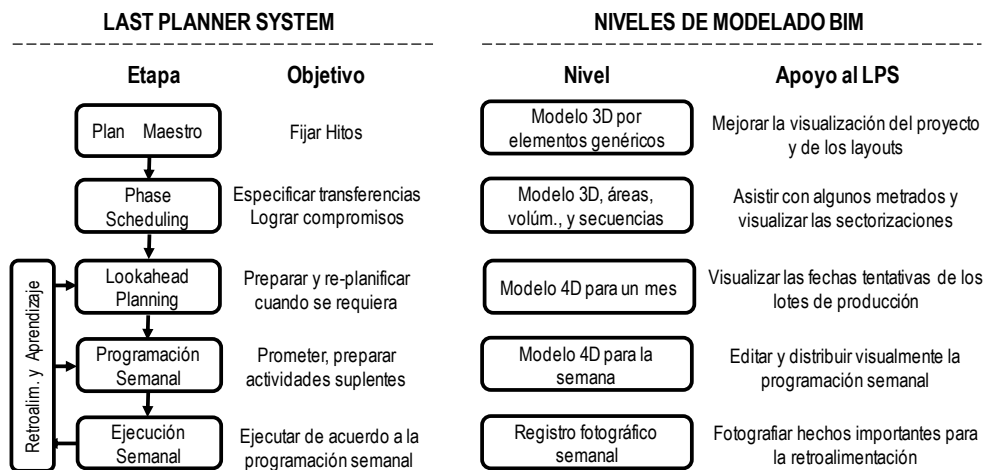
LAST PLANNER SYSTEM

Etapa

Objetivo

Plan Maestro

Fijar Hitos

Phase Scheduling

Especificar transferencias Lograr compromisos

Lookahead Planning

Preparar y re-planificar cuando se requiera

Programación Semanal

Prometer, preparar actividades suplentes

Ejecución Semanal

Ejecutar de acuerdo a la programación semanal

Retroalim. y Aprendizaje

NIVELES DE MODELADO BIM

Nivel

Apoyo al LPS

Modelo 3D por elementos genéricos

Mejorar la visualización del proyecto y de los layouts

Modelo 3D, áreas, volúm., y secuencias

Asistir con algunos metrados y visualizar las sectorizaciones

Modelo 4D para un mes

Visualizar las fechas tentativas de los lotes de producción

Modelo 4D para la semana

Editar y distribuir visualmente la programación semanal

Registro fotográfico semanal

Fotografiar hechos importantes para la retroalimentación